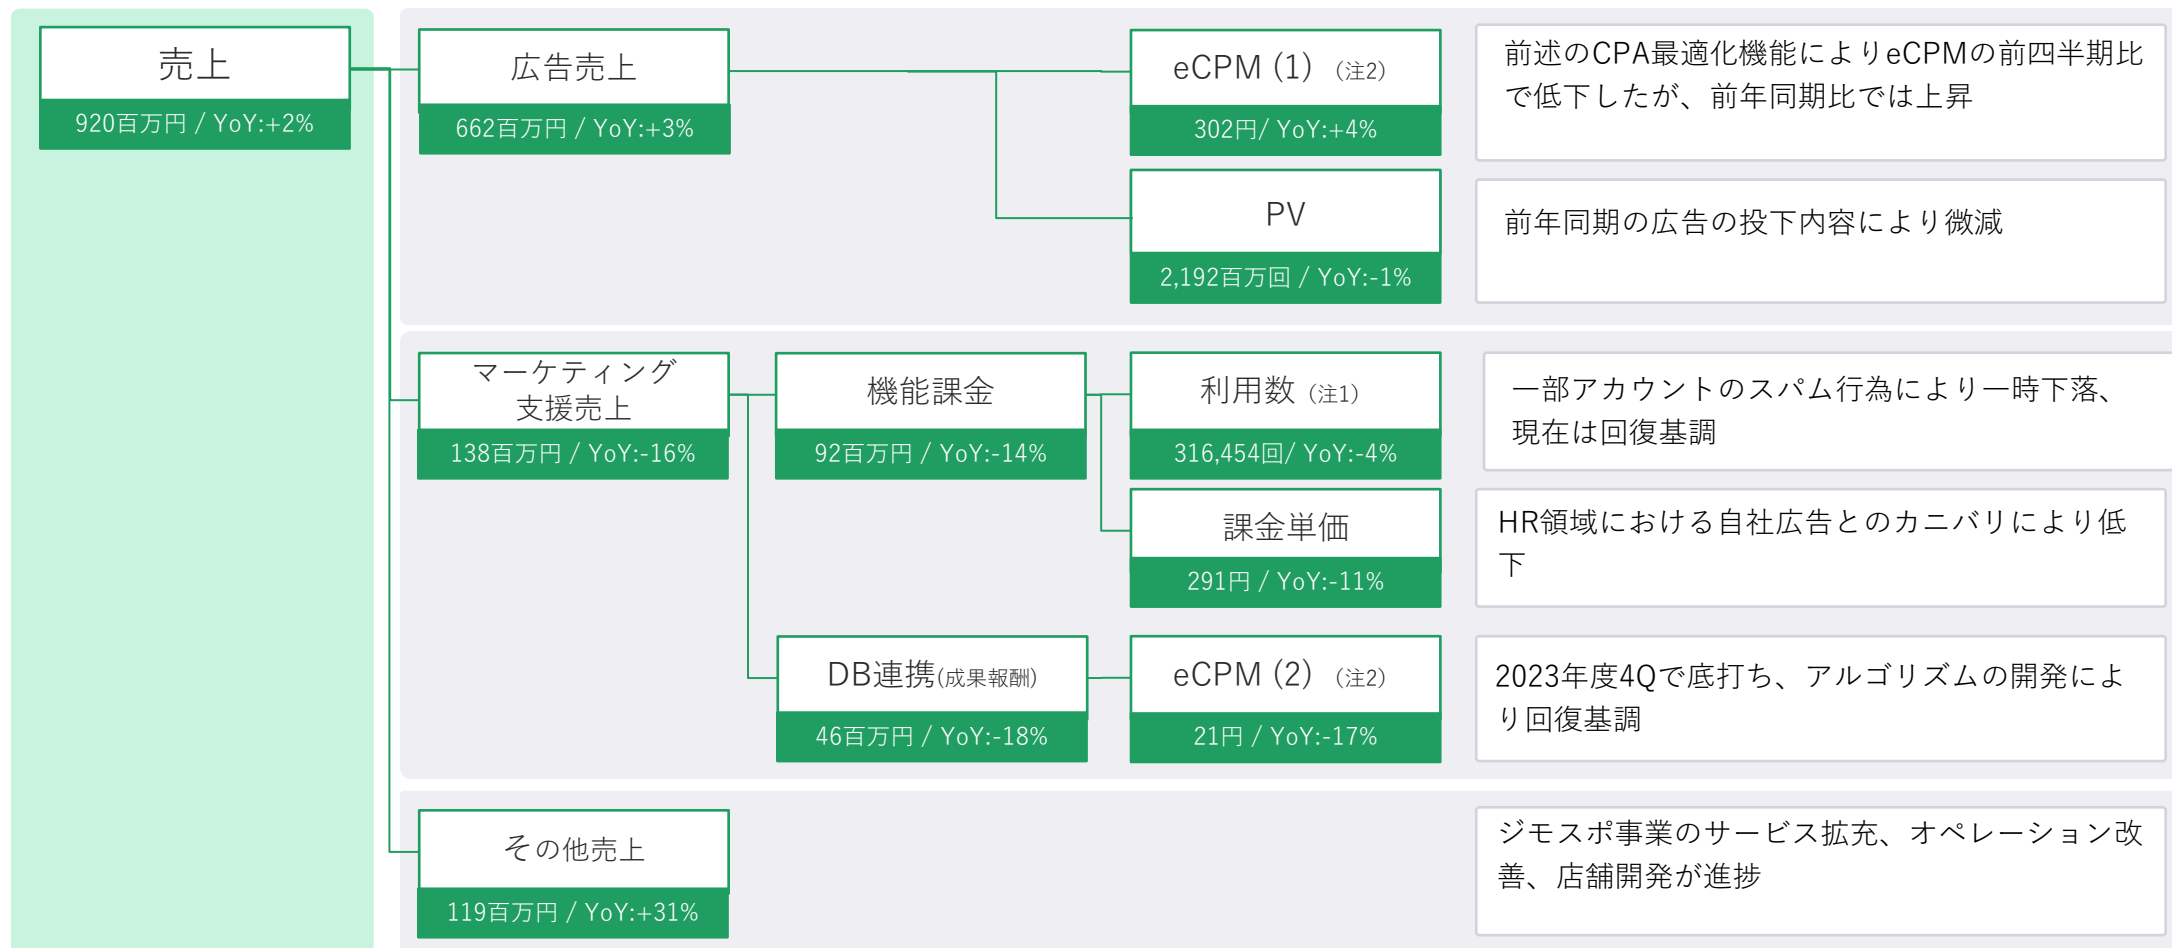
売上
920百万円 / YoY:+2%

広告売上
662百万円 / YoY:+3%

eCPM (1) (注2)
302円/ YoY:+4%

前述のCPA最適化機能によりeCPMの前四半期比で低下したが、前年同期比では上昇

PV
2,192百万回 / YoY:-1%

前年同期の広告の投下内容により微減

マーケティング支援売上
138百万円 / YoY:-16%

機能課金
92百万円 / YoY:-14%

利用数 (注1)
316,454回/ YoY:-4%

一部アカウントのスパム行為により一時下落、現在は回復基調

課金単価
291円 / YoY:-11%

HR領域における自社広告とのカニバリにより低下

DB連携(成果報酬)
46百万円 / YoY:-18%

eCPM (2) (注2)
21円 / YoY:-17%

2023年度4Qで底打ち、アルゴリズムの開発により回復基調

その他売上
119百万円 / YoY:+31%

ジモスポ事業のサービス拡充、オペレーション改善、店舗開発が進捗